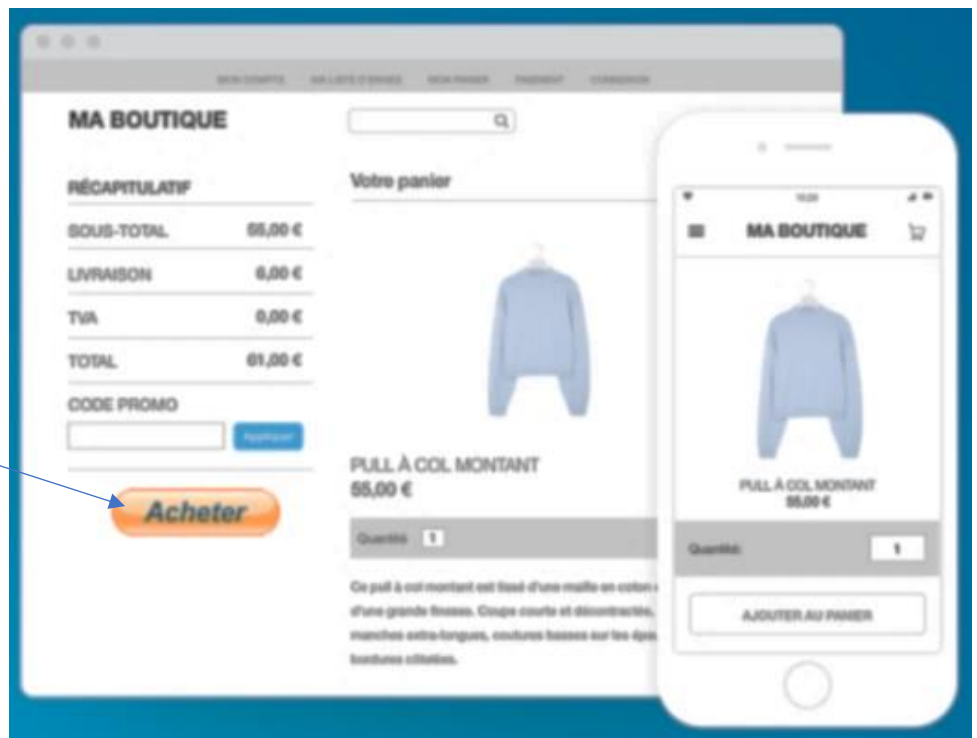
MON COMPTE MA LISTE D'ENVIES MON PANIER PAIEMENT CONNEXION

MA BOUTIQUE

RÉCAPITULATIF

| SOUS-TOTAL | 55,00 € |
|---|---|
| LIVRAISON | 6,00 € |
| TVA | 0,00 € |
| TOTAL | 61,00 € |

CODE PROMO

Appliquer

Acheter

Votre panier

PULL À COL MONTANT
55,00 €

Quantité 1

Ce pull à col montant est tissé d'une maille en coton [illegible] d'une grande finesse. Coupe courte et décontractée, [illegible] manches extra-longues, coutures basses sur les épa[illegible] bordures côtelées.

10:28

MA BOUTIQUE

PULL À COL MONTANT
55,00 €

Quantité 1

AJOUTER AU PANIER